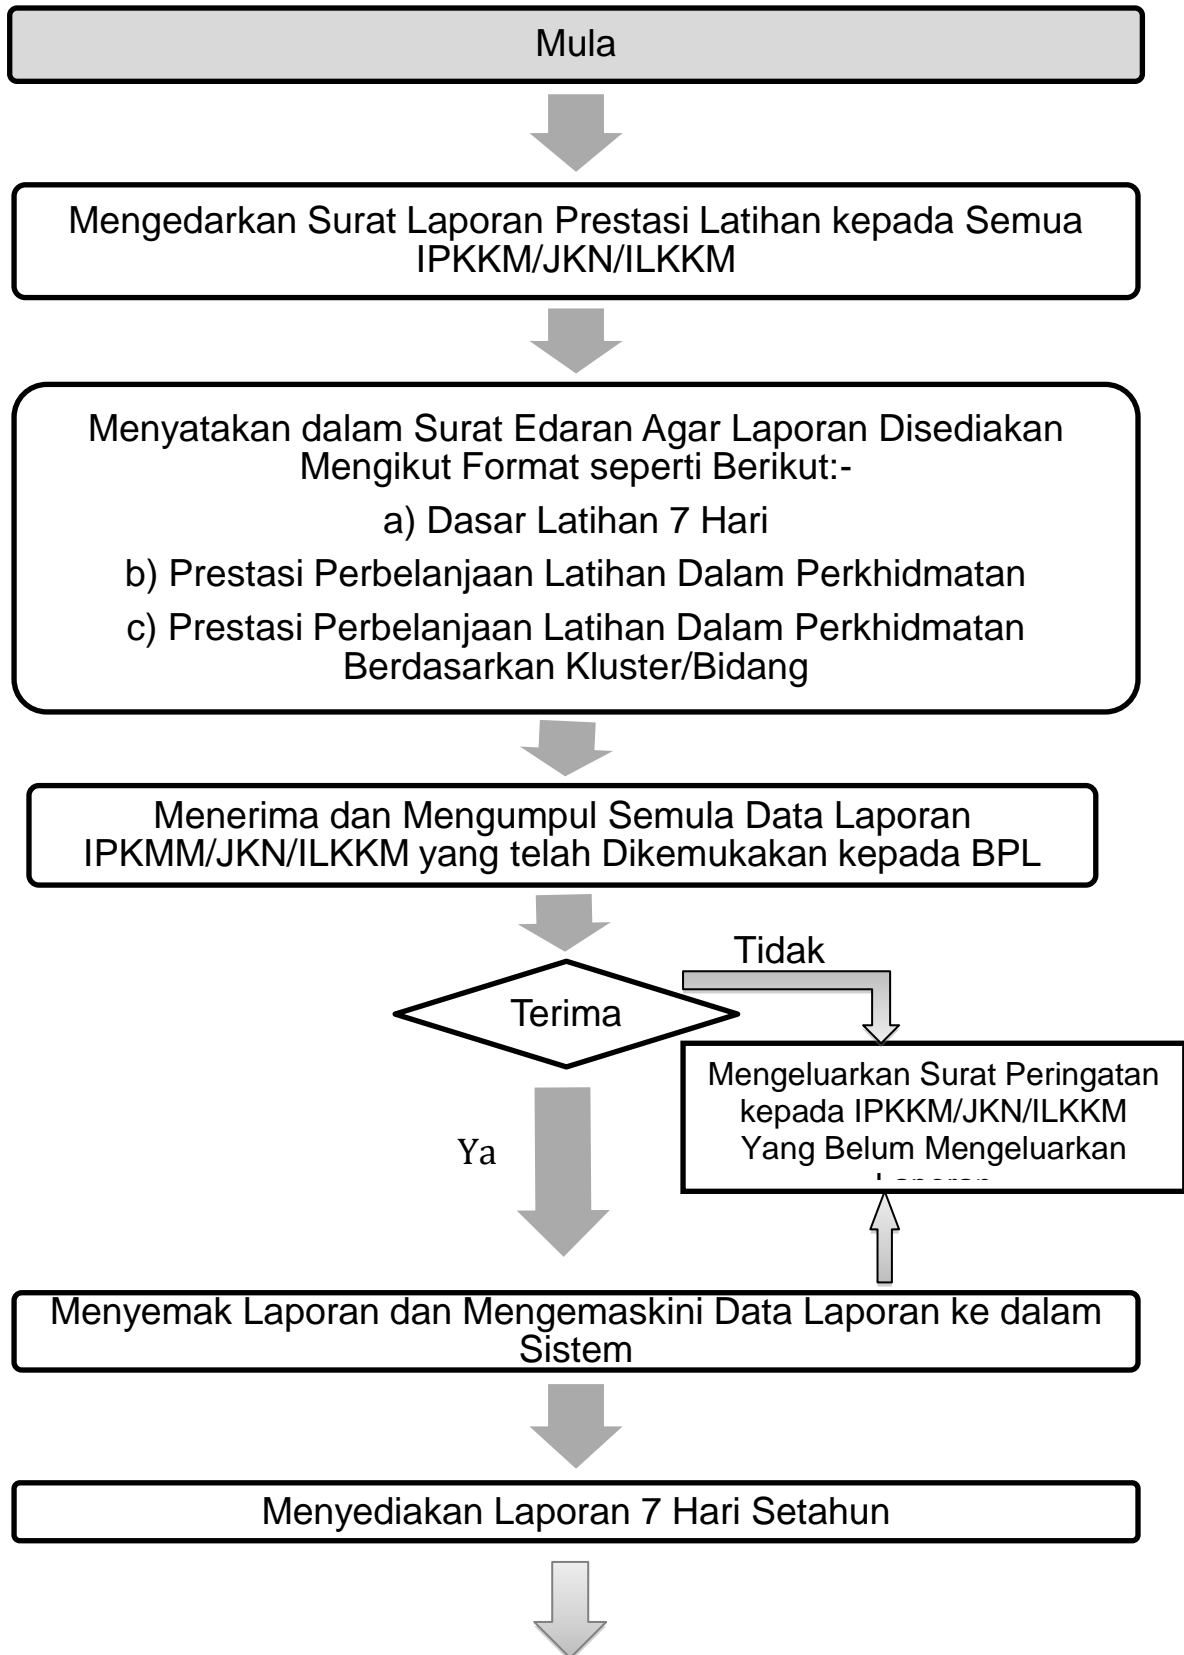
Mula

Mengedarkan Surat Laporan Prestasi Latihan kepada Semua IPKKM/JKN/ILKKM

Menyatakan dalam Surat Edaran Agar Laporan Disediakan Mengikut Format seperti Berikut:-

a) Dasar Latihan 7 Hari

b) Prestasi Perbelanjaan Latihan Dalam Perkhidmatan

c) Prestasi Perbelanjaan Latihan Dalam Perkhidmatan Berdasarkan Kluster/Bidang

Menerima dan Mengumpul Semula Data Laporan IPKMM/JKN/ILKKM yang telah Dikemukakan kepada BPL

Tidak

Terima

Mengeluarkan Surat Peringatan kepada IPKKM/JKN/ILKKM Yang Belum Mengeluarkan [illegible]

Ya

Menyemak Laporan dan Mengemaskini Data Laporan ke dalam Sistem

Menyediakan Laporan 7 Hari Setahun